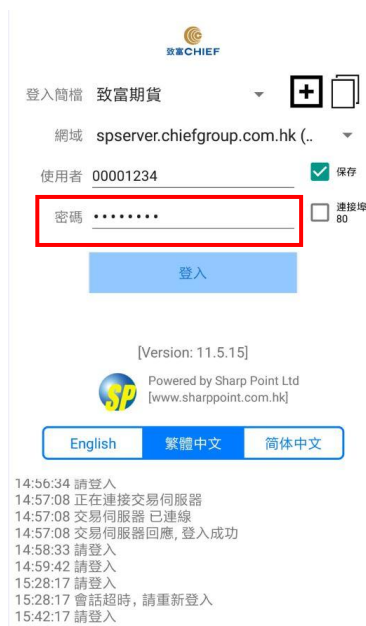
致富CHIEF

登入簡檔 致富期貨

網域 spserver.chiefgroup.com.hk (..

使用者 00001234

保存

密碼 ••••••••

連接埠 80

登入

[Version: 11.5.15]

SP Powered by Sharp Point Ltd [www.sharppoint.com.hk]

English 繁體中文 简体中文

14:56:34 請登入
14:57:08 正在連接交易伺服器
14:57:08 交易伺服器 已連線
14:57:08 交易伺服器回應, 登入成功
14:58:33 請登入
14:59:42 請登入
15:28:17 請登入
15:28:17 會話超時, 請重新登入
15:42:17 請登入